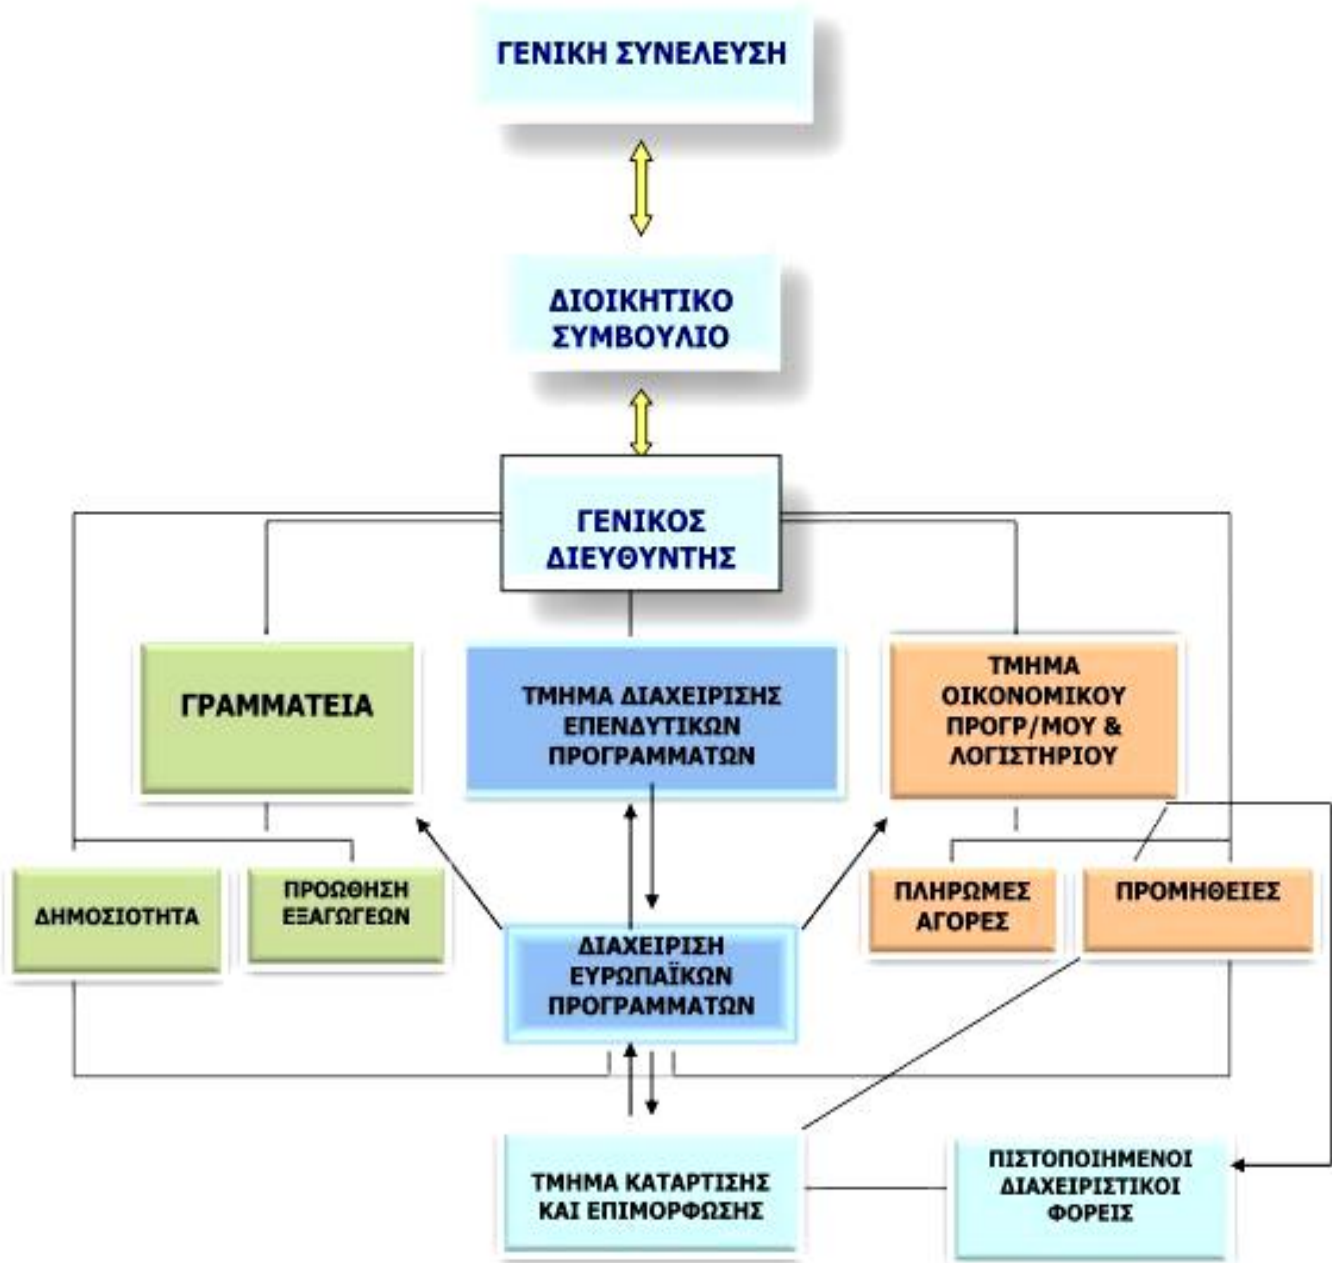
ΓΕΝΙΚΗ ΣΥΝΕΛΕΥΣΗ

ΔΙΟΙΚΗΤΙΚΟ ΣΥΜΒΟΥΛΙΟ

ΓΕΝΙΚΟΣ ΔΙΕΥΘΥΝΤΗΣ

ΓΡΑΜΜΑΤΕΙΑ

ΤΜΗΜΑ ΔΙΑΧΕΙΡΙΣΗΣ ΕΠΕΝΔΥΤΙΚΩΝ ΠΡΟΓΡΑΜΜΑΤΩΝ

ΤΜΗΜΑ ΟΙΚΟΝΟΜΙΚΟΥ ΠΡΟΓΡ/ΜΟΥ & ΛΟΓΙΣΤΗΡΙΟΥ

ΔΗΜΟΣΙΟΤΗΤΑ

ΠΡΟΩΘΗΣΗ ΕΞΑΓΩΓΕΩΝ

ΔΙΑΧΕΙΡΙΣΗ ΕΥΡΩΠΑΪΚΩΝ ΠΡΟΓΡΑΜΜΑΤΩΝ

ΠΛΗΡΩΜΕΣ ΑΓΟΡΕΣ

ΠΡΟΜΗΘΕΙΕΣ

ΤΜΗΜΑ ΚΑΤΑΡΤΙΣΗΣ ΚΑΙ ΕΠΙΜΟΡΦΩΣΗΣ

ΠΙΣΤΟΠΟΙΗΜΕΝΟΙ ΔΙΑΧΕΙΡΙΣΤΙΚΟΙ ΦΟΡΕΙΣ